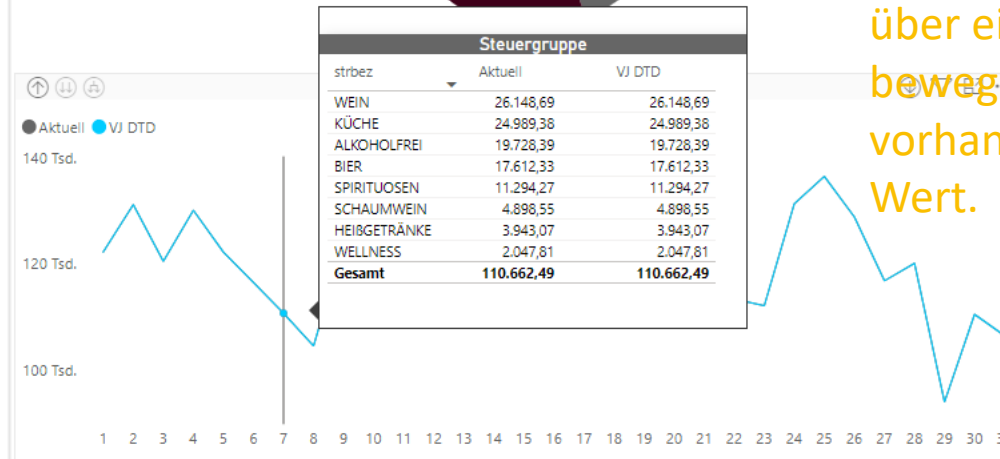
über ei
beweg
vorhan
Wert.

Aktuell VJ DTD

140 Tsd.

120 Tsd.

100 Tsd.

1 2 3 4 5 6 7 8 9 10 11 12 13 14 15 16 17 18 19 20 21 22 23 24 25 26 27 28 29 30 3

Steuergruppe

| strbez | Aktuell | VJ DTD |
|---|---|---|
| WEIN | 26.148,69 | 26.148,69 |
| KÜCHE | 24.989,38 | 24.989,38 |
| ALKOHOLFREI | 19.728,39 | 19.728,39 |
| BIER | 17.612,33 | 17.612,33 |
| SPIRITUOSEN | 11.294,27 | 11.294,27 |
| SCHAUMWEIN | 4.898,55 | 4.898,55 |
| HEIßGETRÄNKE | 3.943,07 | 3.943,07 |
| WELLNESS | 2.047,81 | 2.047,81 |
| Gesamt | 110.662,49 | 110.662,49 |